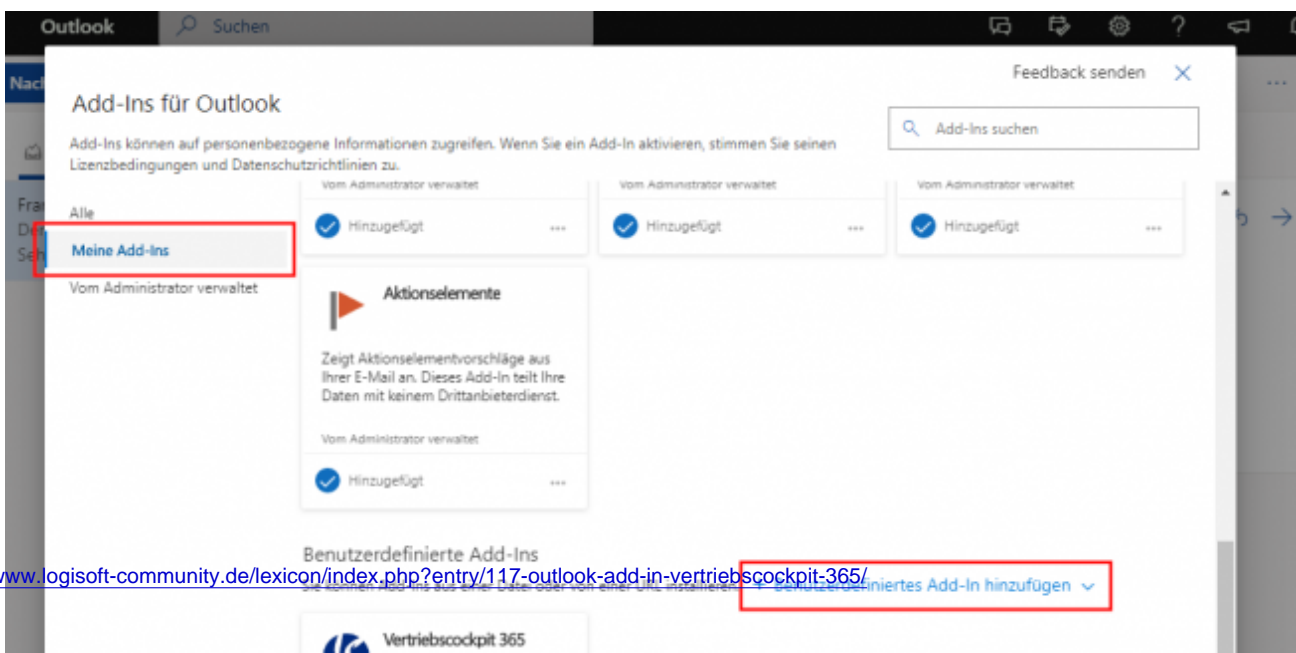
Outlook
Suchen

Nac
Fra
De
Se

Feedback senden

Add-Ins für Outlook

Add-Ins suchen

Add-Ins können auf personenbezogene Informationen zugreifen. Wenn Sie ein Add-In aktivieren, stimmen Sie seinen Lizenzbedingungen und Datenschutzrichtlinien zu.

Alle
Meine Add-Ins
Vom Administrator verwaltet

Vom Administrator verwaltet
Hinzugefügt ...

Vom Administrator verwaltet
Hinzugefügt ...

Vom Administrator verwaltet
Hinzugefügt ...

Aktionselemente

Zeigt Aktionselementvorschläge aus Ihrer E-Mail an. Dieses Add-In teilt Ihre Daten mit keinem Drittanbieterdienst.

Vom Administrator verwaltet
Hinzugefügt ...

Benutzerdefinierte Add-Ins

www.logisoft-community.de/lexicon/index.php?entry/117-outlook-add-in-vertriebscockpit-365/

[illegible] Benutzerdefiniertes Add-In hinzufügen

Vertriebscockpit 365